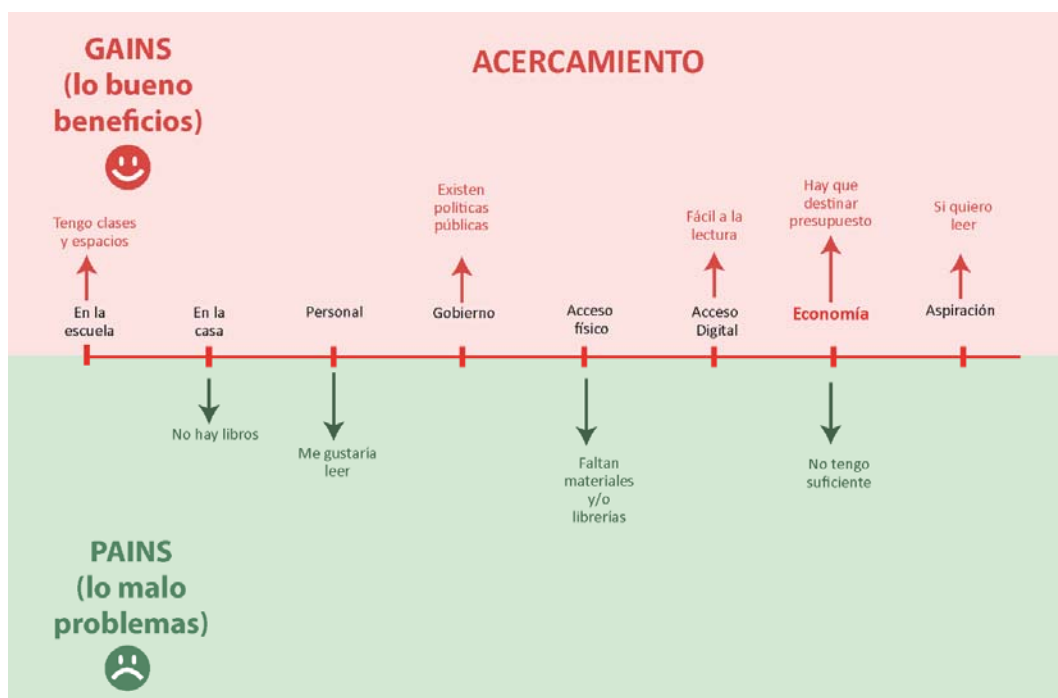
GAINS
(lo bueno
beneficios)

ACERCAMIENTO

Tengo clases y espacios

Existen politicas públicas

Fácil a la lectura

Hay que destinar presupuesto

Si quiero leer

En la escuela

En la casa

Personal

Gobierno

Acceso físico

Acceso Digital

Economía

Aspiración

No hay libros

Me gustaría leer

Faltan materiales y/o librerias

No tengo suficiente

PAINS
(lo malo
problemas)